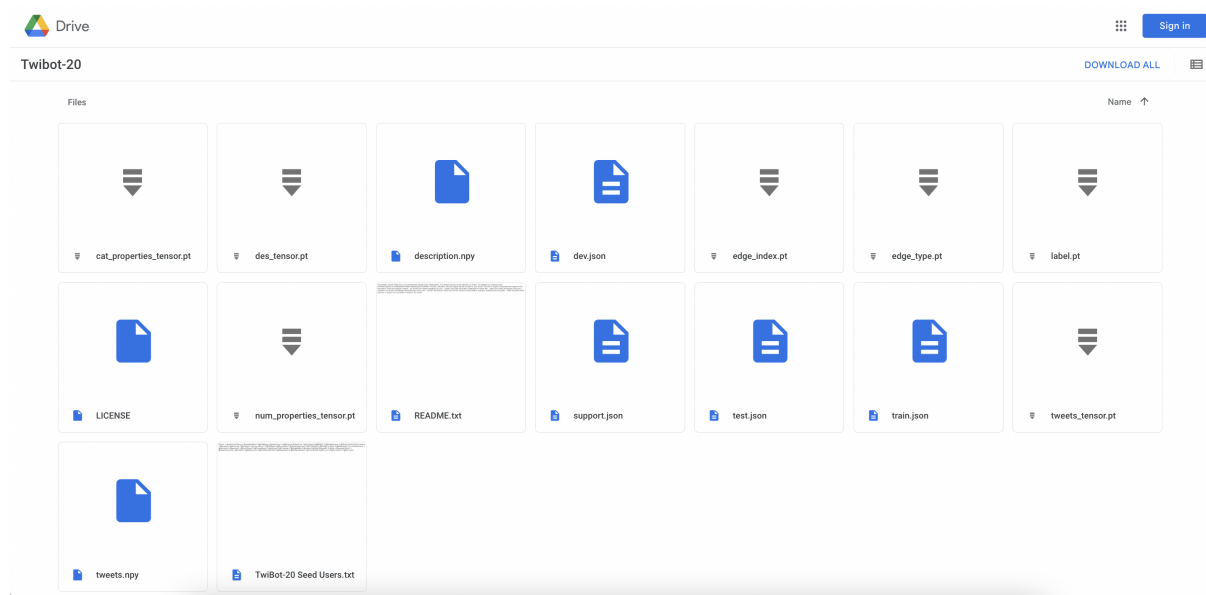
Drive

Sign in

Twibot-20

DOWNLOAD ALL

Files

Name ↑

cat_properties_tensor.pt

des_tensor.pt

description.npy

dev.json

edge_index.pt

edge_type.pt

label.pt

LICENSE

num_properties_tensor.pt

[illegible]

README.txt

support.json

test.json

train.json

tweets_tensor.pt

tweets.npy

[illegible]

TwiBot-20 Seed Users.txt